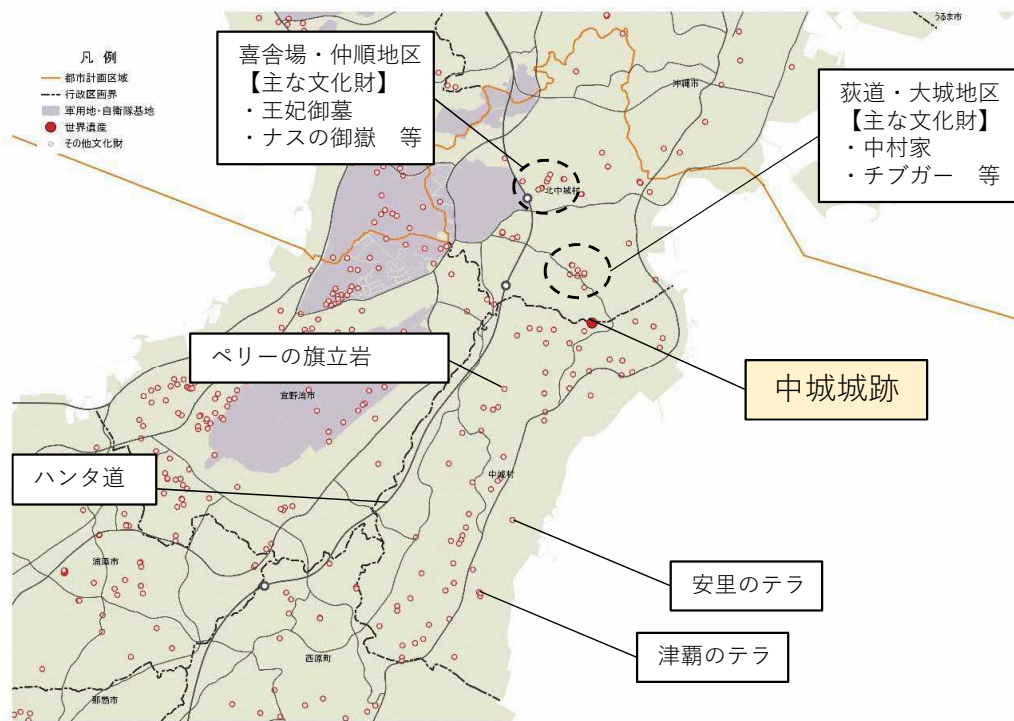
凡 例
都市計画区域
行政区画界
軍用地・自衛隊基地
世界遺産
その他文化財

喜舎場・仲順地区
【主な文化財】
・王妃御墓
・ナスの御嶽　等

荻道・大城地区
【主な文化財】
・中村家
・チブガー　等

うるま市
沖縄市
北中城村

ペリーの旗立岩

中城城跡

宜野湾市

ハンタ道

中城村

浦添市

安里のテラ

津覇のテラ

西原町

那覇市